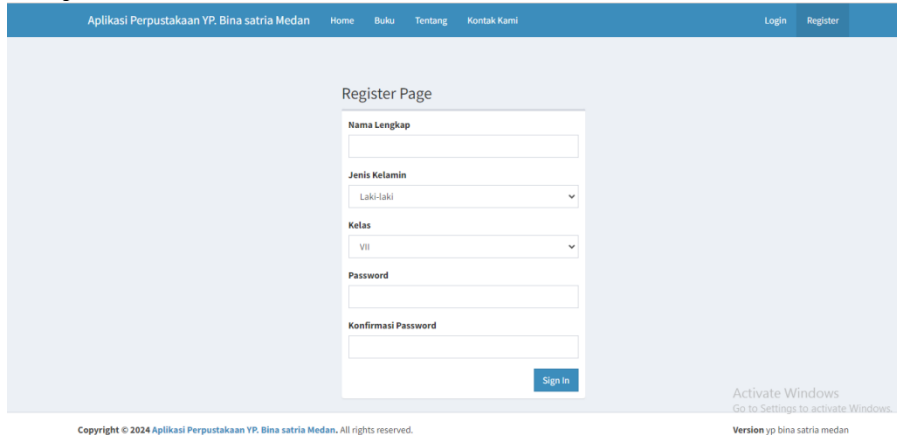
Aplikasi Perpustakaan YP. Bina satria Medan Home Buku Tentang Kontak Kami Login Register

Register Page

Nama Lengkap

Jenis Kelamin

Laki-laki

Kelas

VII

Password

Konfirmasi Password

Sign In

Activate Windows
Go to Settings to activate Windows.

Copyright © 2024 Aplikasi Perpustakaan YP. Bina satria Medan. All rights reserved.

Version yp bina satria medan